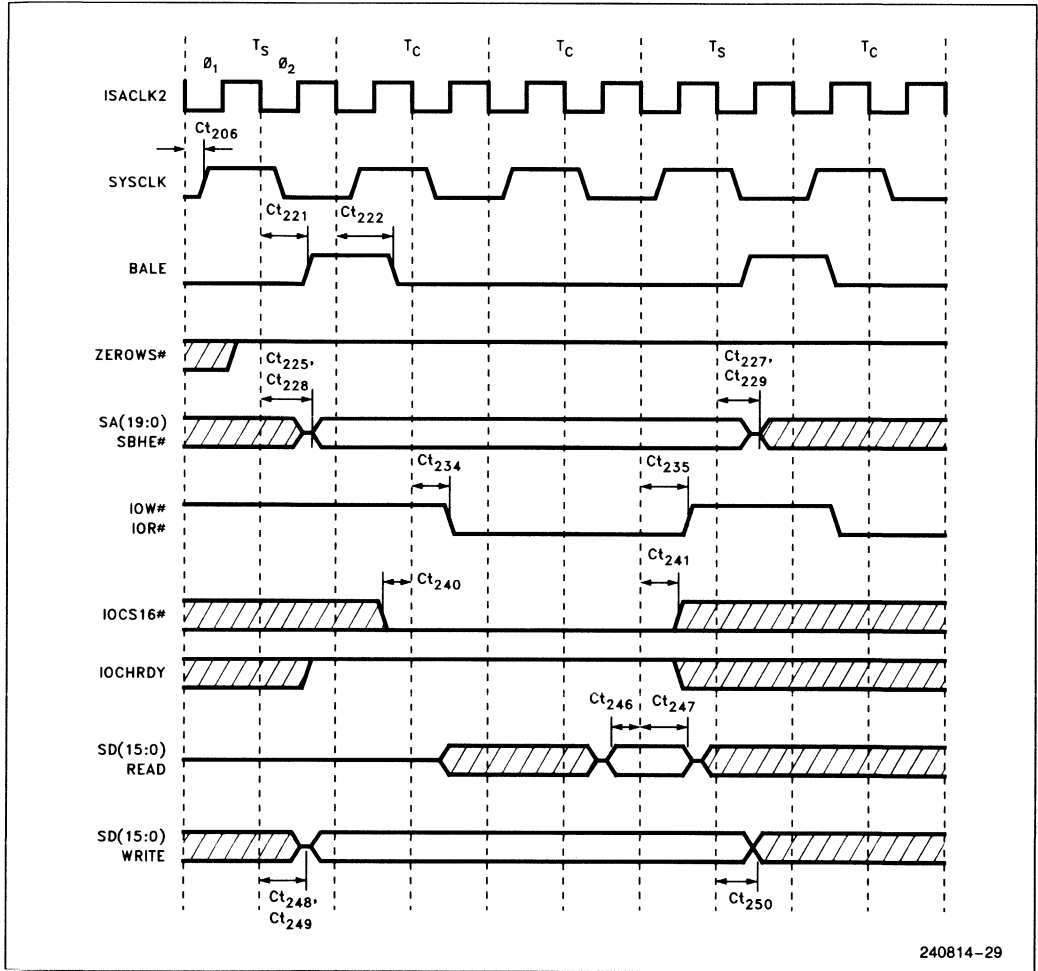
$T_S$ $T_C$ $T_C$ $T_S$ $T_C$

$Ø_1$ $Ø_2$

ISACLK2

$Ct_{206}$

SYSCLK

$Ct_{221}$ $Ct_{222}$

BALE

ZEROWS#

$Ct_{225}$, $Ct_{228}$

$Ct_{227}$, $Ct_{229}$

SA(19:0) SBHE#

$Ct_{234}$ $Ct_{235}$

IOW# IOR#

$Ct_{240}$ $Ct_{241}$

IOCS16#

IOCHRDY

$Ct_{246}$ $Ct_{247}$

SD(15:0) READ

SD(15:0) WRITE

$Ct_{248}$, $Ct_{249}$

$Ct_{250}$

240814–29